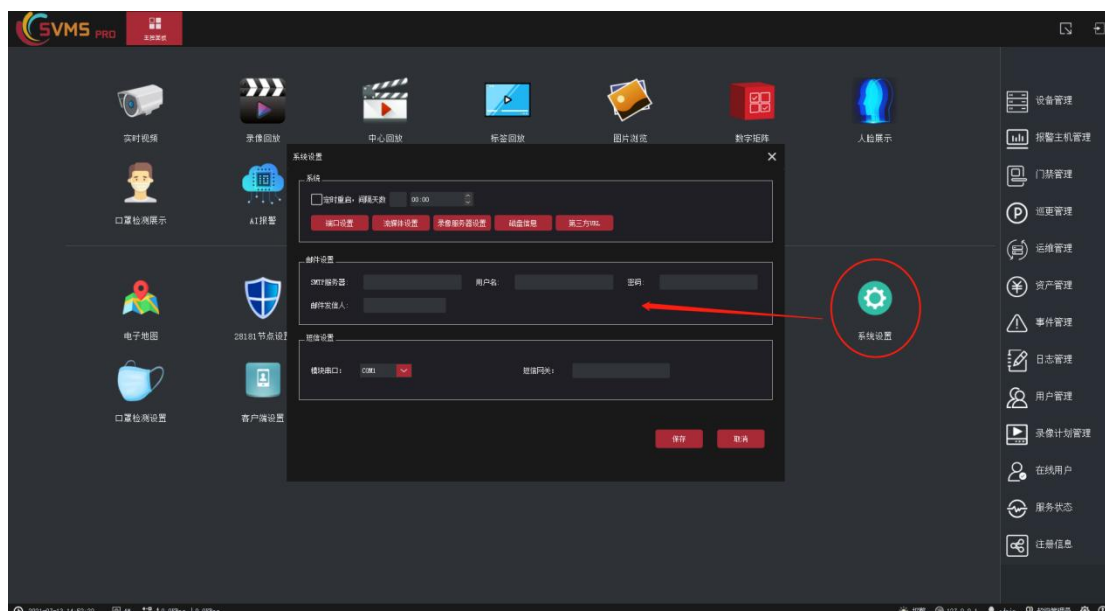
SVMS PRO
主页面板

实时视频
录像回放
中心回放
标签回放
图片浏览
数字矩阵
人脸展示
口罩检测展示
AI报警
电子地图
28181节点设置
系统设置
口罩检测设置
客户端设置

系统设置
系统
定时重启，间隔天数
00:00
端口设置
流媒体设置
录像服务器设置
磁盘信息
第三方URL
邮件设置
SMTP服务器：
用户名
密码
邮件发信人：
短信设置
模块串口：
COM1
短信网关：
保存
取消

设备管理
报警主机管理
门禁管理
巡更管理
运维管理
资产管理
事件管理
日志管理
用户管理
录像计划管理
在线用户
服务状态
注册信息

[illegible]